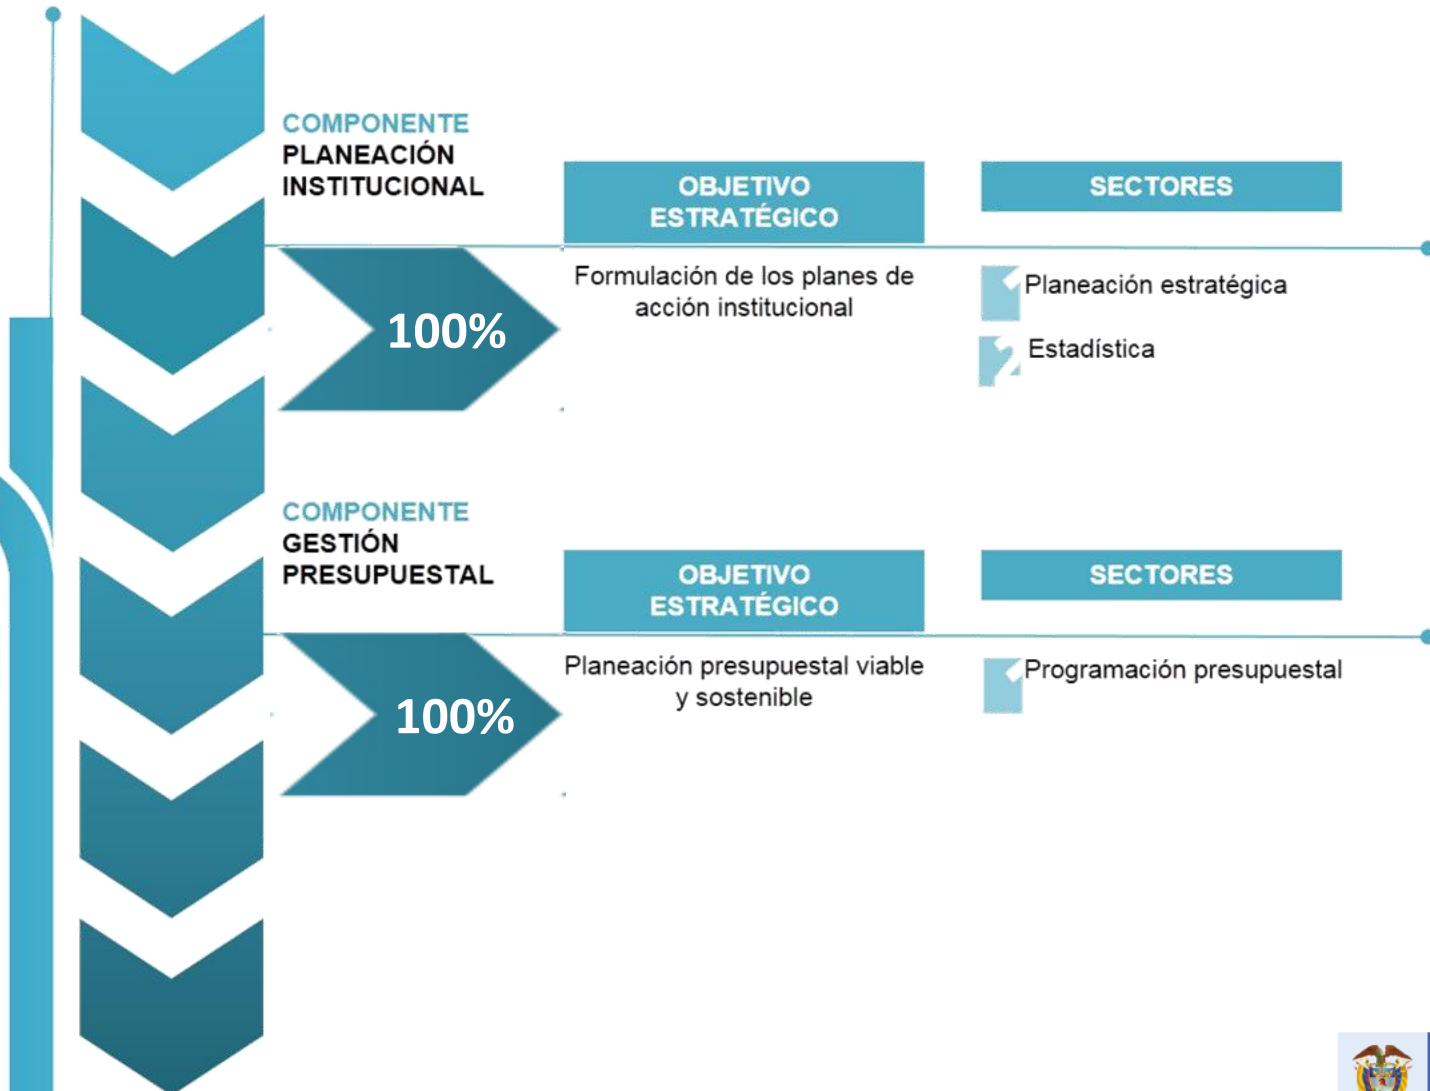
COMPONENTE
PLANEACIÓN
INSTITUCIONAL

OBJETIVO ESTRATÉGICO

SECTORES

100%

Formulación de los planes de acción institucional

Planeación estratégica

Estadística

COMPONENTE
GESTIÓN
PRESUPUESTAL

OBJETIVO ESTRATÉGICO

SECTORES

100%

Planeación presupuestal viable y sostenible

Programación presupuestal